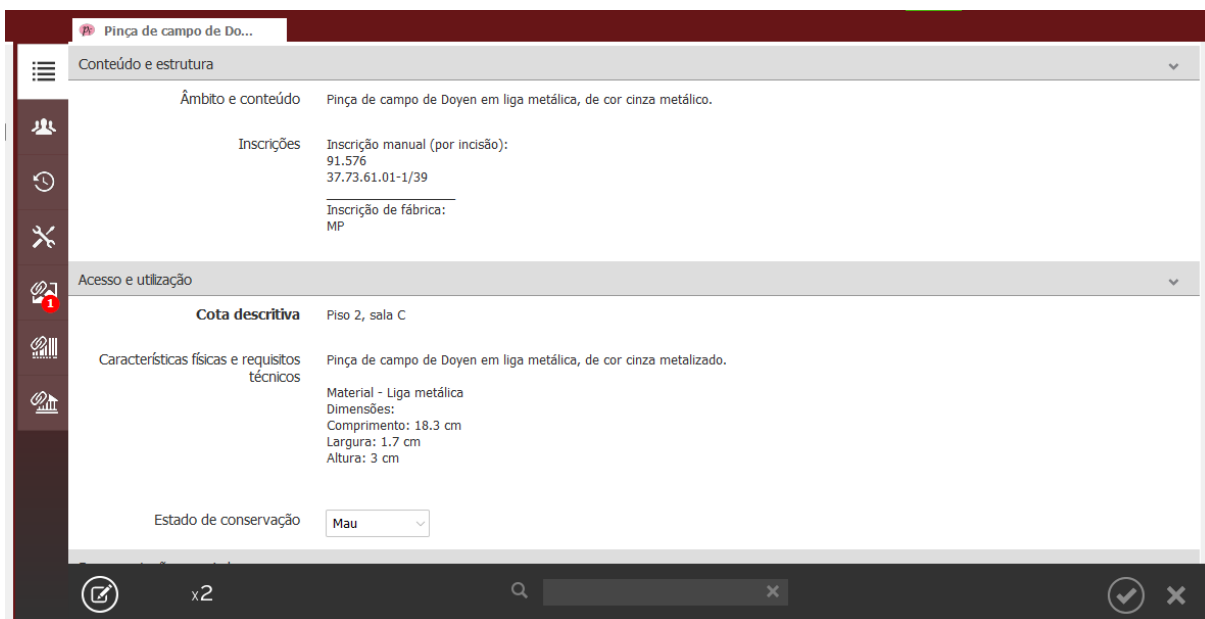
Pinça de campo de Do...

Conteúdo e estrutura

Âmbito e conteúdo
Pinça de campo de Doyen em liga metálica, de cor cinza metálico.

Inscrições
Inscrição manual (por incisão):
91.576
37.73.61.01-1/39

Inscrição de fábrica:
MP

Acesso e utilização

Cota descritiva
Piso 2, sala C

Características físicas e requisitos técnicos
Pinça de campo de Doyen em liga metálica, de cor cinza metalizado.

Material - Liga metálica
Dimensões:
Comprimento: 18.3 cm
Largura: 1.7 cm
Altura: 3 cm

Estado de conservação
Mau

1

x2